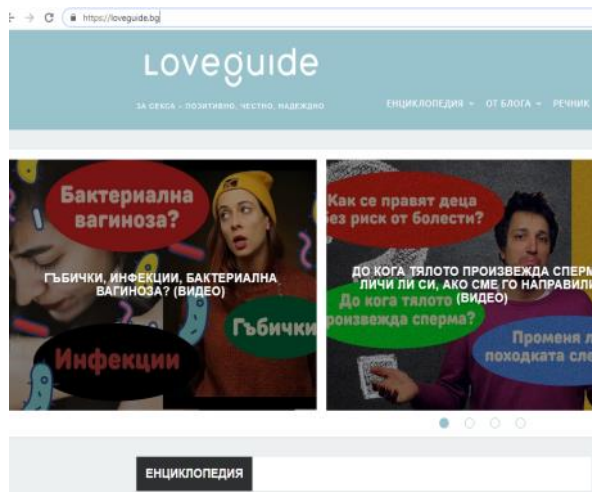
https://loveguide.bg

Loveguide

ЗА СЕКСА – ПОЗИТИВНО, ЧЕСТНО, НАДЕЖДНО

ЕНЦИКЛОПЕДИЯ ▾ ОТ БЛОГА ▾ РЕЧНИК

Бактериална вагиноза?

ГЪБИЧКИ, ИНФЕКЦИИ, БАКТЕРИАЛНА ВАГИНОЗА? (ВИДЕО)

Гъбички

Инфекции

Как се правят деца без риск от болести?

ДО КОГА ТЯЛОТО ПРОИЗВЕЖДА СПЕРМ ЛИЧИ ЛИ СИ, АКО СМЕ ГО НАПРАВИЛ (ВИДЕО)

До кога тялото произвежда сперма?

Променя л походката сле

ЕНЦИКЛОПЕДИЯ